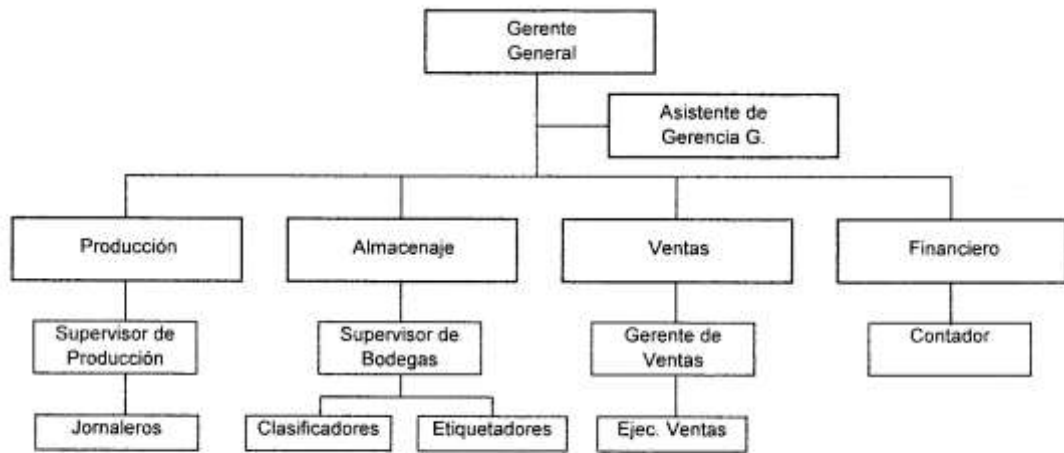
Gerente General

Asistente de Gerencia G.

Producción

Almacenaje

Ventas

Financiero

Supervisor de Producción

Supervisor de Bodegas

Gerente de Ventas

Contador

Jornaleros

Clasificadores

Etiquetadores

Ejec. Ventas